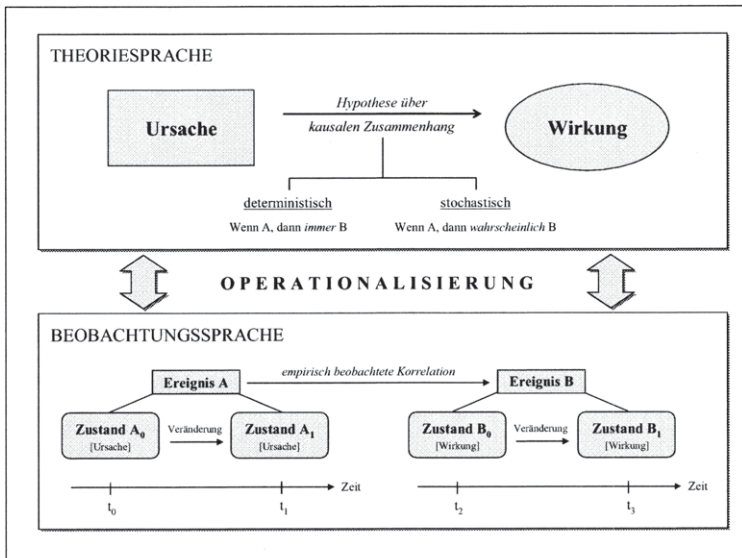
THEORIESPRACHE

Ursache

Hypothese über kausalen Zusammenhang

Wirkung

deterministisch
Wenn A, dann *immer* B

stochastisch
Wenn A, dann *wahrscheinlich* B

OPERATIONALISIERUNG

BEOBACHTUNGSSPRACHE

Ereignis A

empirisch beobachtete Korrelation

Ereignis B

Zustand $A_0$
[Ursache]

Veränderung

Zustand $A_1$
[Ursache]

Zustand $B_0$
[Wirkung]

Veränderung

Zustand $B_1$
[Wirkung]

Zeit

$t_0$

$t_1$

Zeit

$t_2$

$t_3$